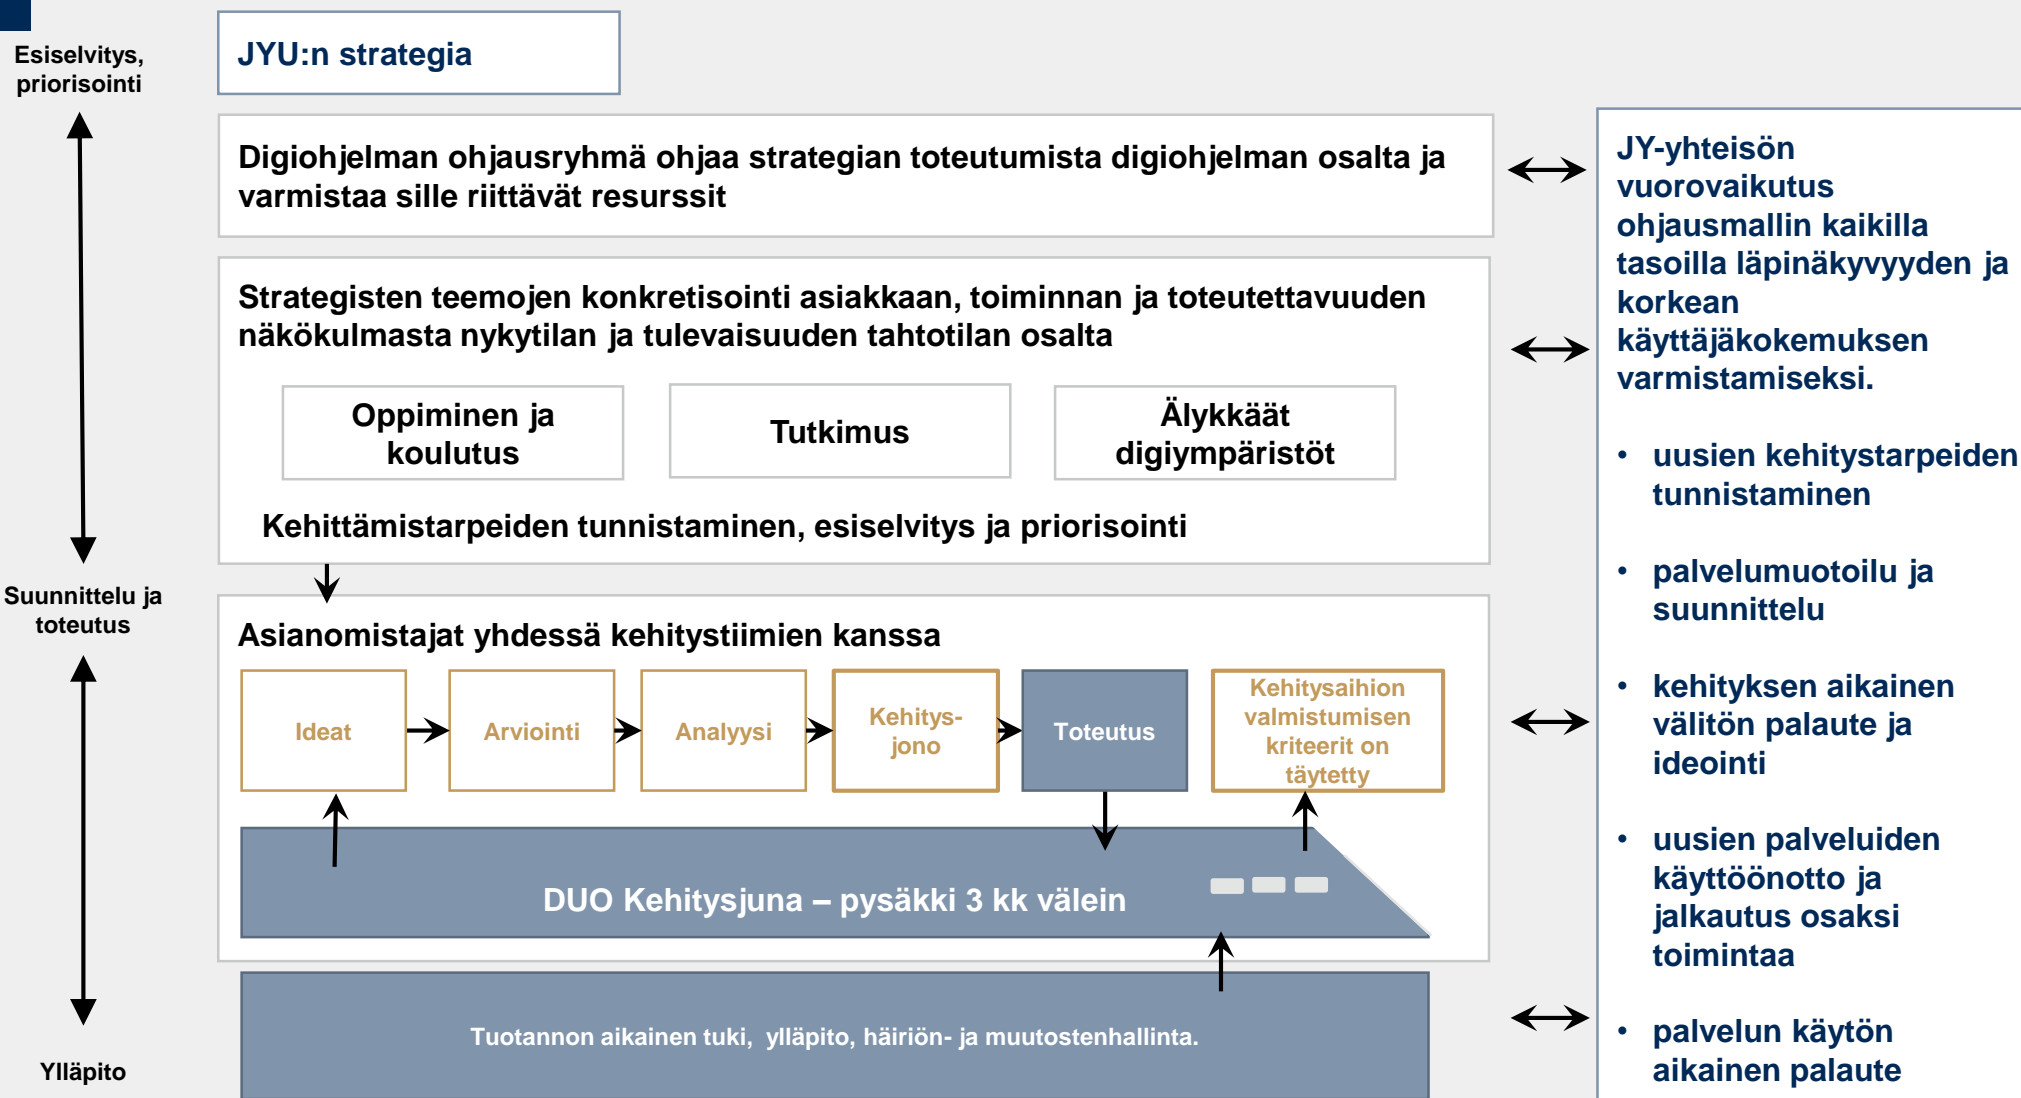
Esiselvitys, priorisointi

JYU:n strategia

Digiohjelman ohjausryhmä ohjaa strategian toteutumista digiohjelman osalta ja varmistaa sille riittävät resurssit

Strategisten teemojen konkretisointi asiakkaan, toiminnan ja toteutettavuuden näkökulmasta nykytilan ja tulevaisuuden tahtotilan osalta

Oppiminen ja koulutus

Tutkimus

Älykkäät digiympäristöt

Kehittämistarpeiden tunnistaminen, esiselvitys ja priorisointi

Suunnittelu ja toteutus

Asianomistajat yhdessä kehitystiimien kanssa

Ideat

Arviointi

Analyysi

Kehitys-jono

Toteutus

Kehitysaihion valmistumisen kriteerit on täytetty

DUO Kehitysjuna – pysäkki 3 kk välein

Tuotannon aikainen tuki, ylläpito, häiriön- ja muutostenhallinta.

Ylläpito

JY-yhteisön vuorovaikutus ohjausmallin kaikilla tasoilla läpinäkyvyyden ja korkean käyttäjäkokemuksen varmistamiseksi.

- uusien kehitystarpeiden tunnistaminen
- palvelumuotoilu ja suunnittelu
- kehityksen aikainen välitön palaute ja ideointi
- uusien palveluiden käyttöönotto ja jalkautus osaksi toimintaa
- palvelun käytön aikainen palaute